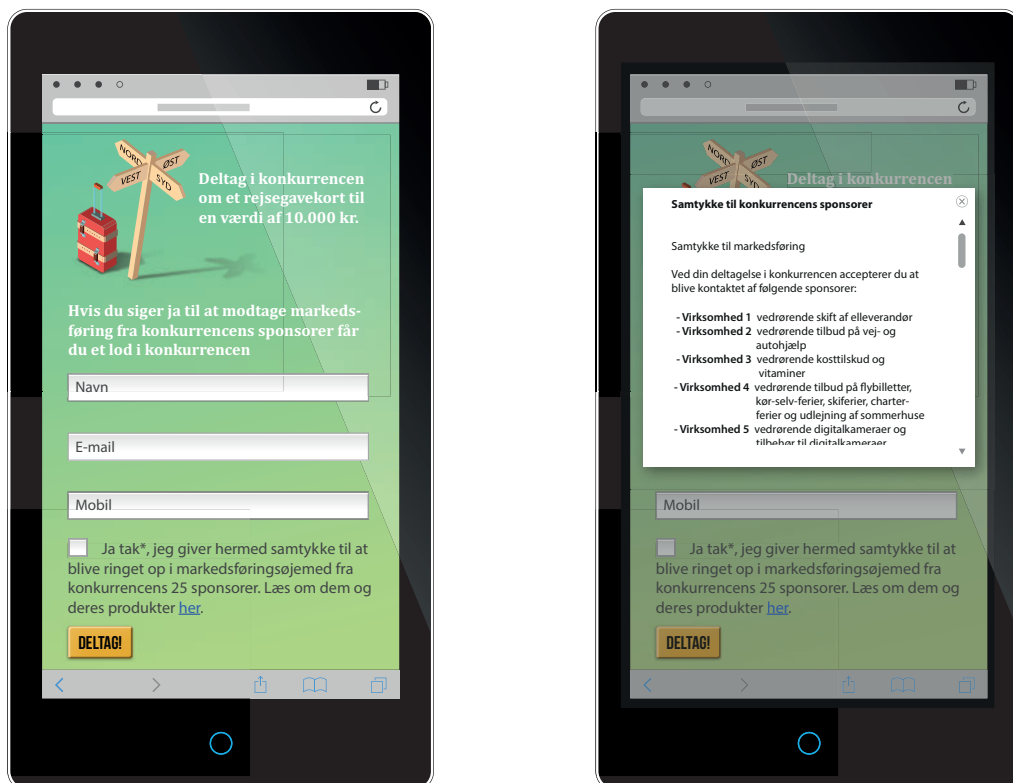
NORD ØST VEST SYD

Deltag i konkurrencen om et rejsegavekort til en værdi af 10.000 kr.

Hvis du siger ja til at modtage markedsføring fra konkurrencens sponsorer får du et lod i konkurrencen

Navn

E-mail

Mobil

Ja tak*, jeg giver hermed samtykke til at blive ringet op i markedsføringsøjemed fra konkurrencens 25 sponsorer. Læs om dem og deres produkter her.

DELTAG!

NORD ØST VEST SYD

Deltag i konkurrencen

Samtykke til konkurrencens sponsorer

Samtykke til markedsføring

Ved din deltagelse i konkurrencen accepterer du at blive kontaktet af følgende sponsorer:

- Virksomhed 1 vedrørende skift af elleverandør
- Virksomhed 2 vedrørende tilbud på vej- og autohjælp
- Virksomhed 3 vedrørende kosttilskud og vitaminer
- Virksomhed 4 vedrørende tilbud på flybilletter, kør-selv-ferier, skiferier, charterferier og udlejning af sommerhuse
- Virksomhed 5 vedrørende digitalkameraer og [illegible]

Mobil

Ja tak*, jeg giver hermed samtykke til at blive ringet op i markedsføringsøjemed fra konkurrencens 25 sponsorer. Læs om dem og deres produkter her.

DELTAG!